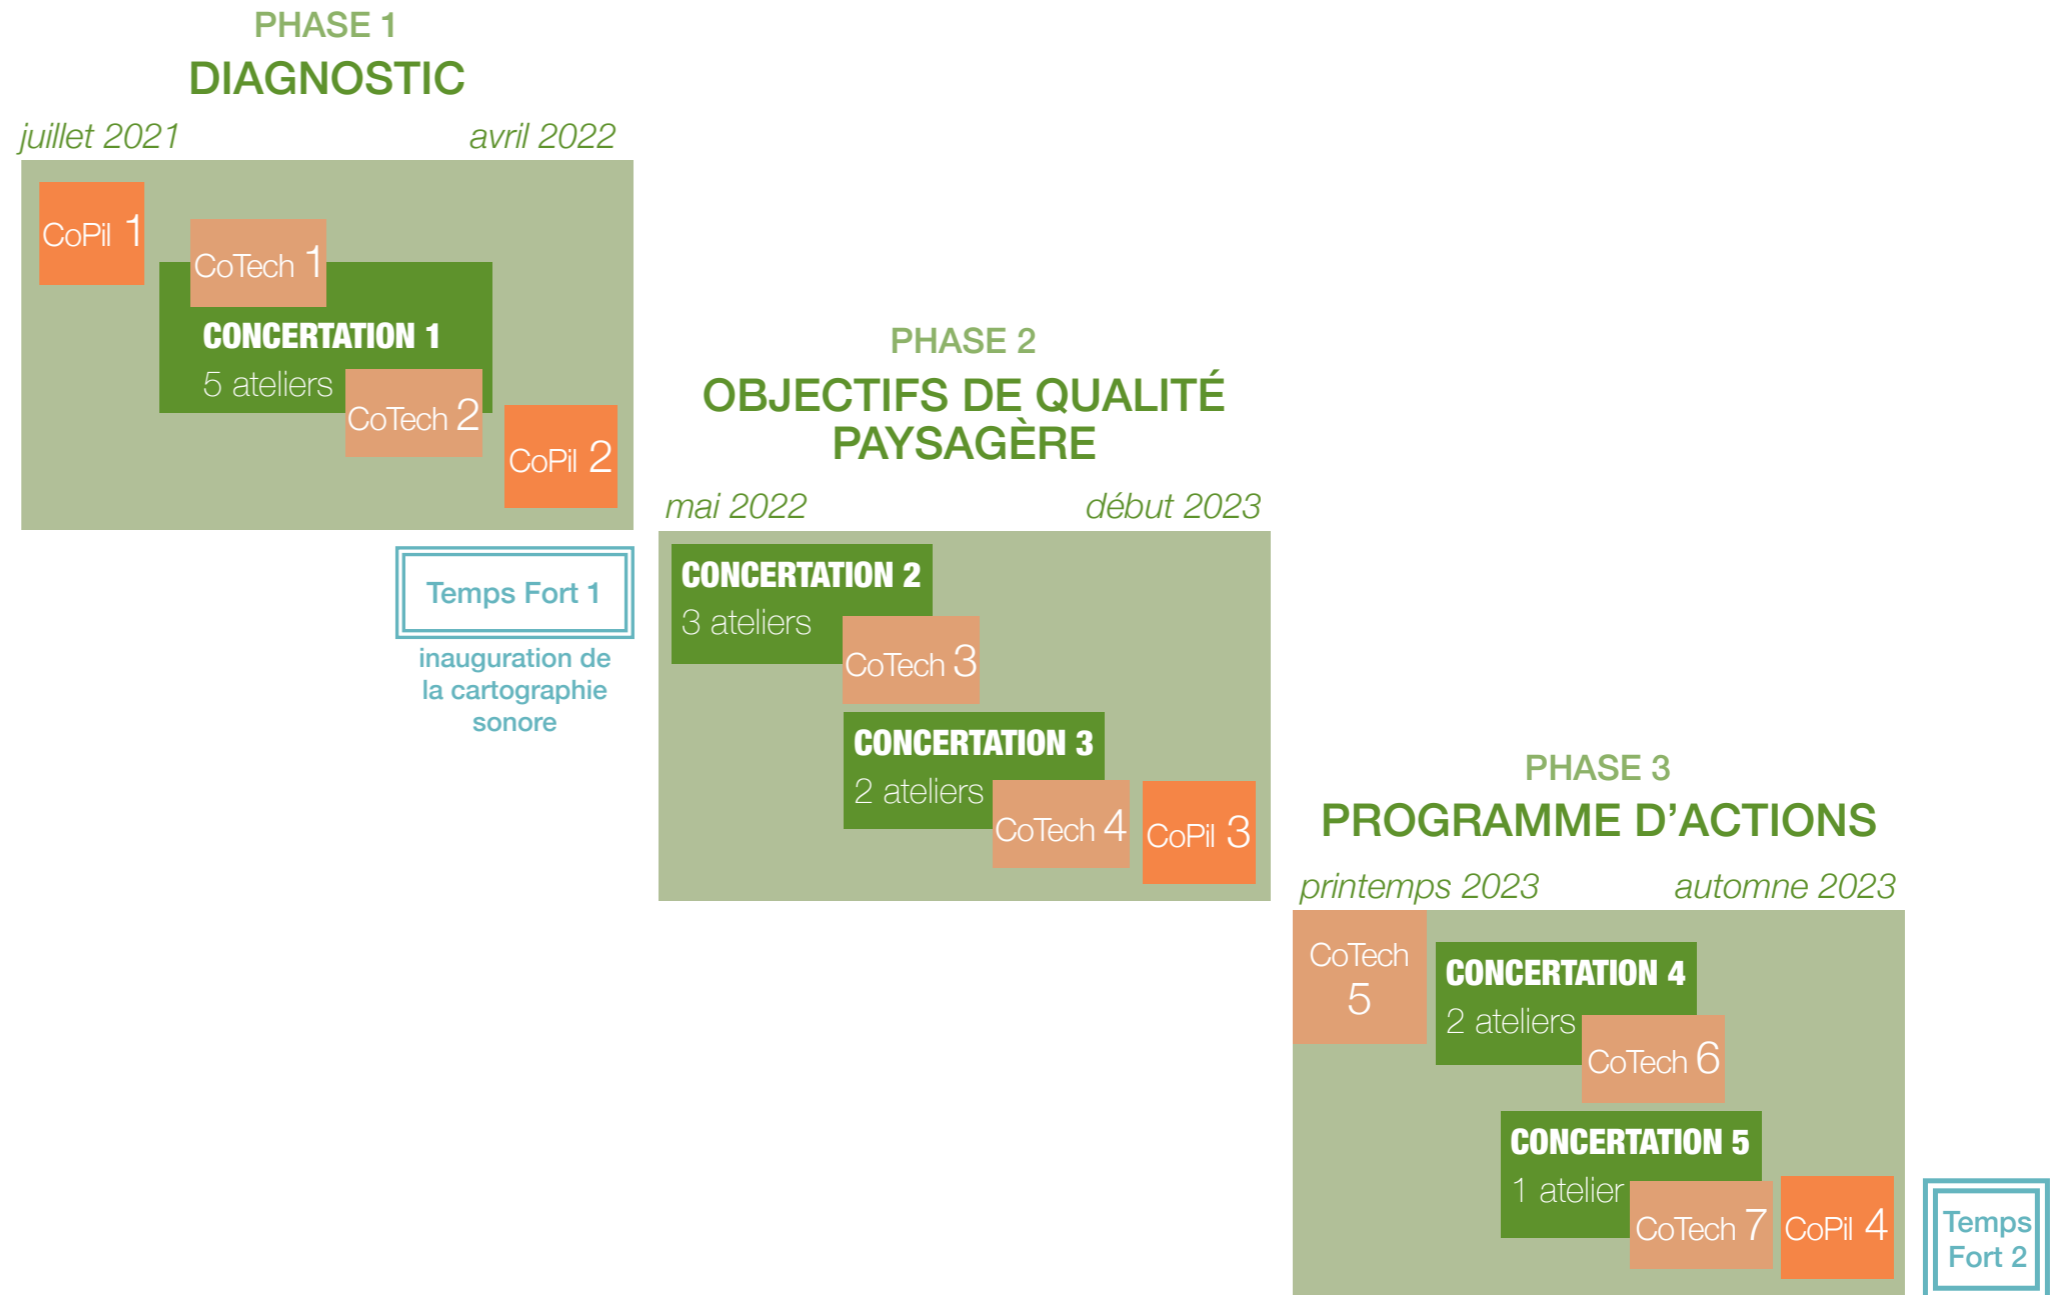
PHASE 1
DIAGNOSTIC

juillet 2021 avril 2022

CoPil 1

CoTech 1

CONCERTATION 1
5 ateliers

CoTech 2

CoPil 2

Temps Fort 1

inauguration de la cartographie sonore

PHASE 2
OBJECTIFS DE QUALITÉ PAYSAGÈRE

mai 2022 début 2023

CONCERTATION 2
3 ateliers

CoTech 3

CONCERTATION 3
2 ateliers

CoTech 4

CoPil 3

PHASE 3
PROGRAMME D'ACTIONS

printemps 2023 automne 2023

CoTech 5

CONCERTATION 4
2 ateliers

CoTech 6

CONCERTATION 5
1 atelier

CoTech 7

CoPil 4

Temps Fort 2